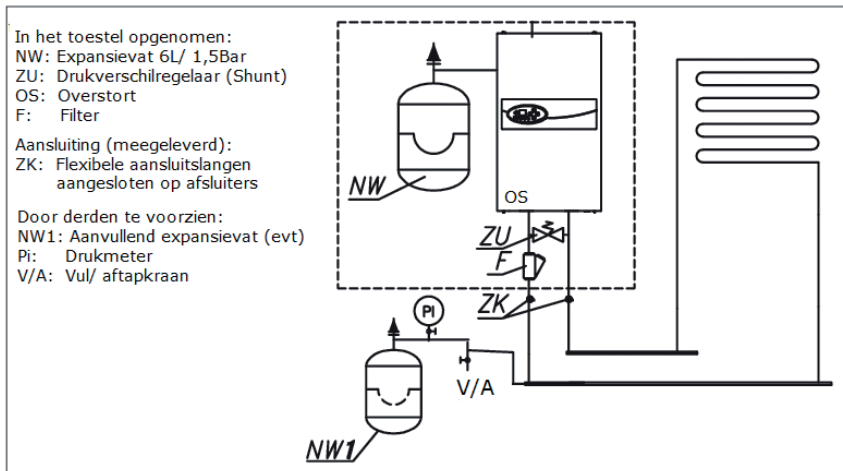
In het toestel opgenomen:
NW: Expansievat 6L/ 1,5Bar
ZU: Drukverschilregelaar (Shunt)
OS: Overstort
F: Filter

Aansluiting (meegeleverd):
ZK: Flexibele aansluitslangen aangesloten op afsluiters

Door derden te voorzien:
NW1: Aanvullend expansievat (evt)
Pi: Drukmeter
V/A: Vul/ aftapkraan

NW
OS
ZU
F
ZK
PI
V/A
NW1